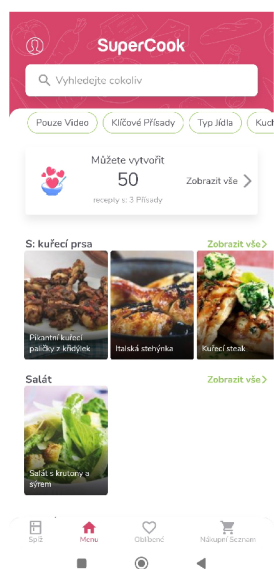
SuperCook

Vyhledejte cokoliv

Pouze Video
Klíčové Přísady
Typ Jídla
Kuch

Můžete vytvořit
50
recepty s: 3 Přísady
Zobrazit vše

S: kuřecí prsa
Zobrazit vše

Pikantní kuřecí paličky z křídýlek

Italská stehýnka

Kuřecí steak

Salát
Zobrazit vše

Salát s krutony a sýrem

Spíž
Menu
Oblíbené
Nákupní Seznam